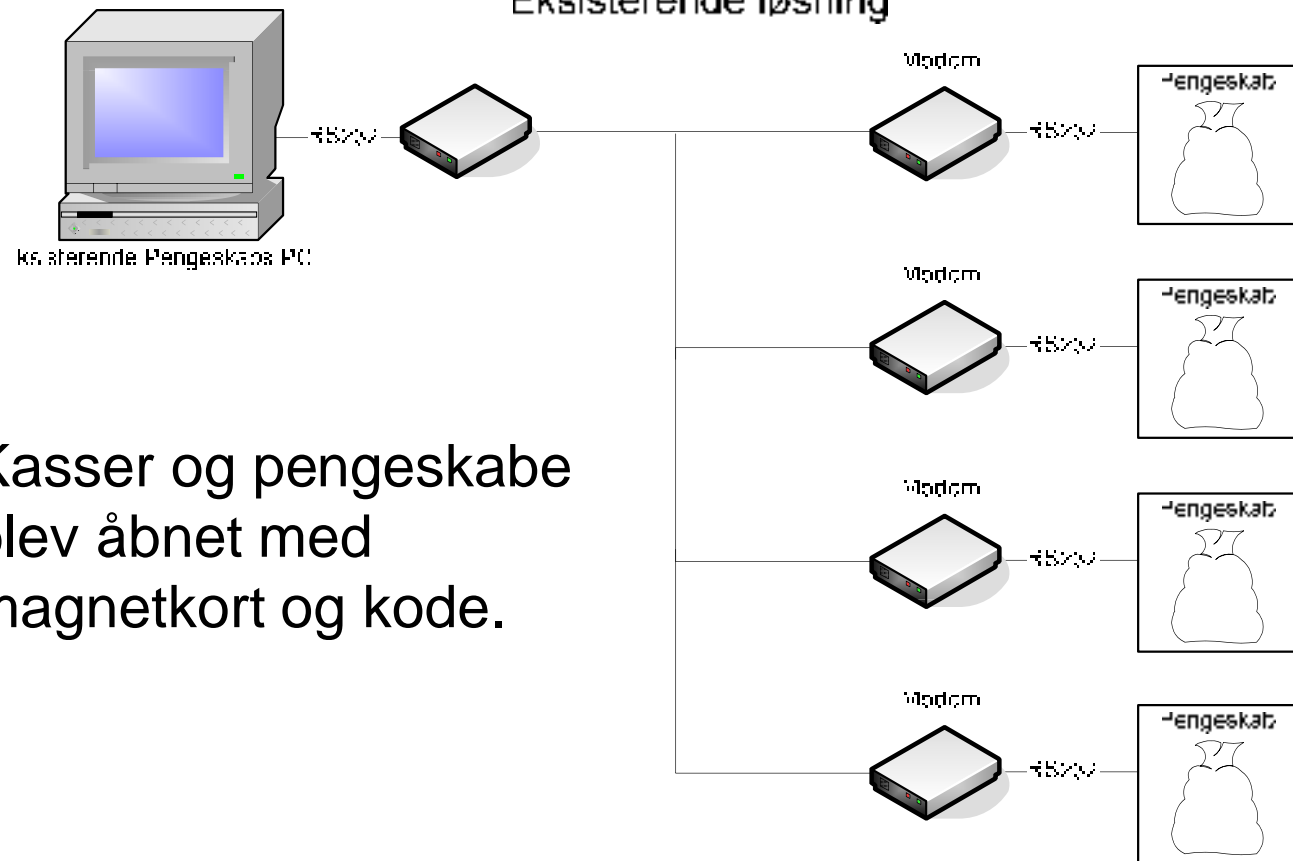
Eksisterende løsning

RS232

Eksisterende Pengeskabs PC

Modem

RS232

Pengeskab

Modem

RS232

Pengeskab

Modem

RS232

Pengeskab

Modem

RS232

Pengeskab

Kasser og pengeskabe blev åbnet med magnetkort og kode.